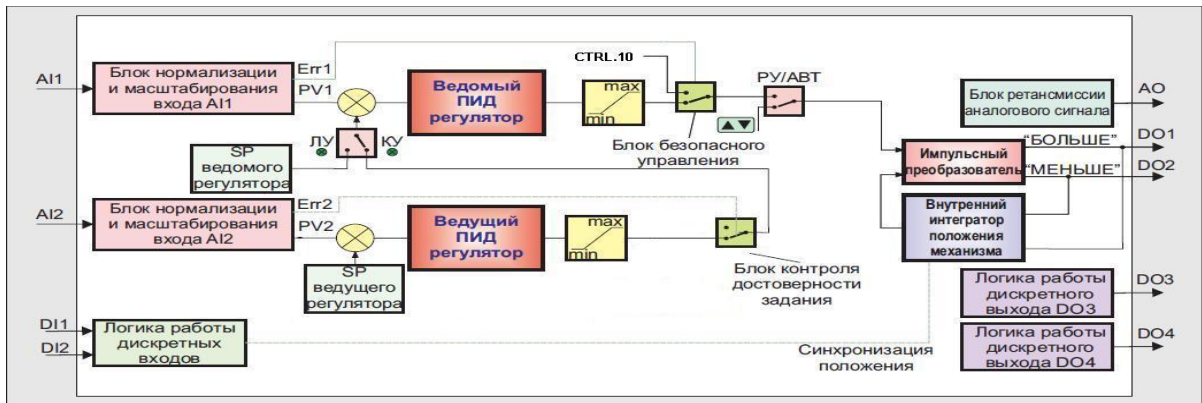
AI1

Блок нормализации и масштабирования входа AI1

Err1

PV1

Ведомый ПИД регулятор

max

min

CTRL.10

РУ/АВТ

▲▼

Блок безопасного управления

ЛУ

КУ

SP ведомого регулятора

Блок ретансмиссии аналогового сигнала

AO

"БОЛЬШЕ"

DO1

Импульсный преобразователь

"МЕНЬШЕ"

DO2

AI2

Блок нормализации и масштабирования входа AI2

Err2

PV2

Ведущий ПИД регулятор

max

min

SP ведущего регулятора

Блок контроля достоверности задания

Внутренний интегратор положения механизма

Логика работы дискретного выхода DO3

DO3

DI1

DI2

Логика работы дискретных входов

Синхронизация положения

Логика работы дискретного выхода DO4

DO4